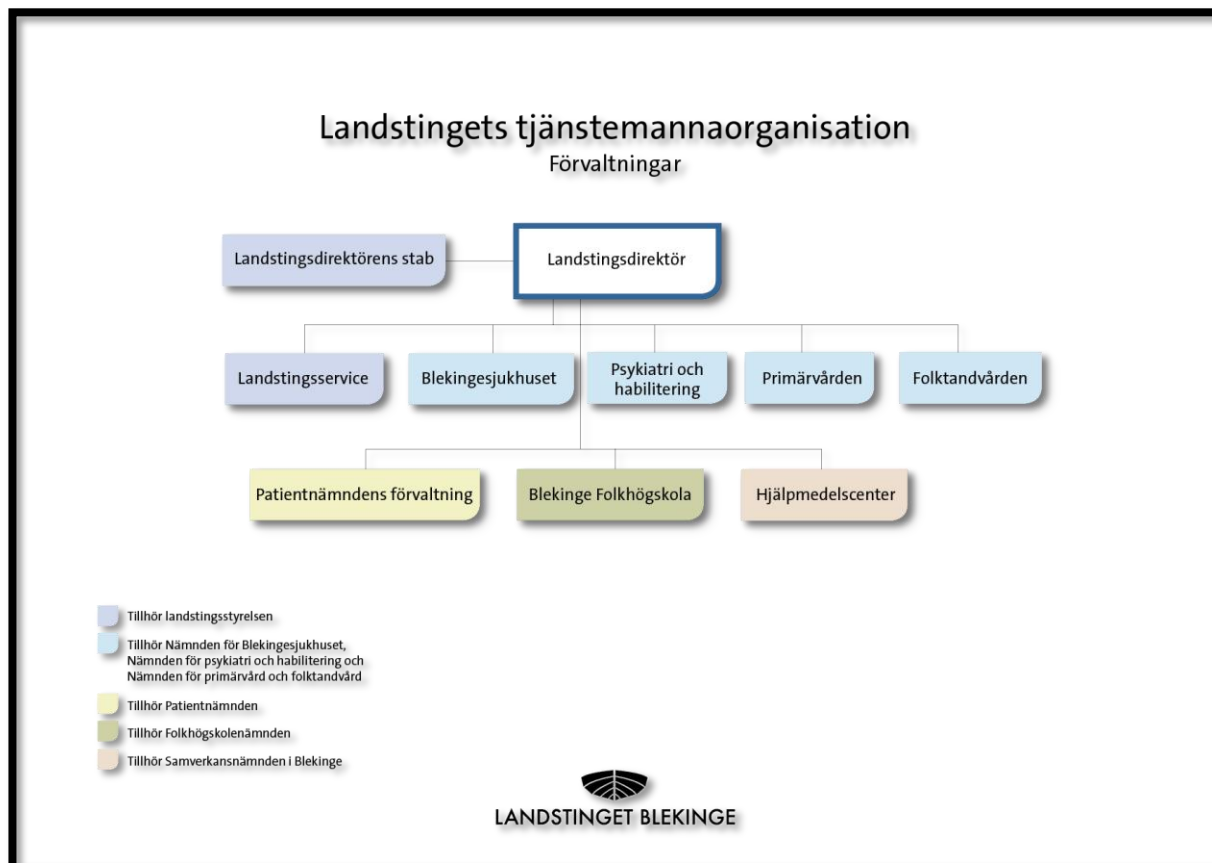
Landstingets tjänstemannaorganisation
Förvaltningar

Landstingsdirektörens stab

Landstingsdirektör

Landstingsservice

Blekingesjukhuset

Psykiatri och habilitering

Primärvården

Folktandvården

Patientnämndens förvaltning

Blekinge Folkhögskola

Hjälpmedelscenter

Tillhör landstingsstyrelsen

Tillhör Nämnden för Blekingesjukhuset, Nämnden för psykiatri och habilitering och Nämnden för primärvård och folktandvård

Tillhör Patientnämnden

Tillhör Folkhögskolenämnden

Tillhör Samverkansnämnden i Blekinge

LANDSTINGET BLEKINGE